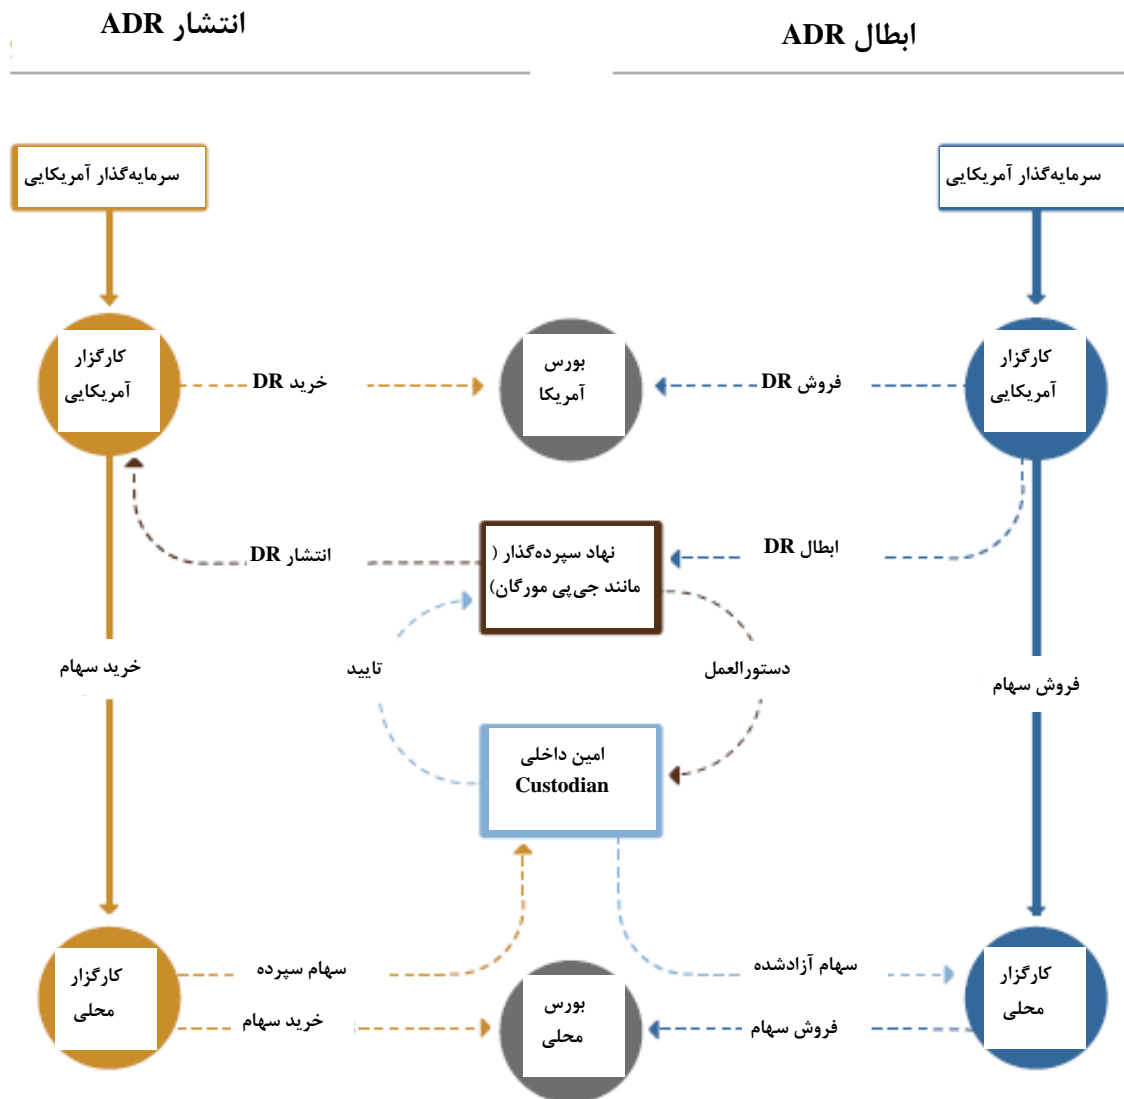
ابطال ADR

انتشار ADR

سرمایه‌گذار آمریکایی

سرمایه‌گذار آمریکایی

کارگزار آمریکایی

فروش DR

بورس آمریکا

خرید DR

کارگزار آمریکایی

ابطال DR

نهاد سپرده‌گذار ( مانند جی‌پی مورگان)

انتشار DR

فروش سهام

دستورالعمل

تایید

خرید سهام

امین داخلی Custodian

کارگزار محلی

سهام آزادشده

فروش سهام

بورس محلی

سهام سپرده

خرید سهام

کارگزار محلی